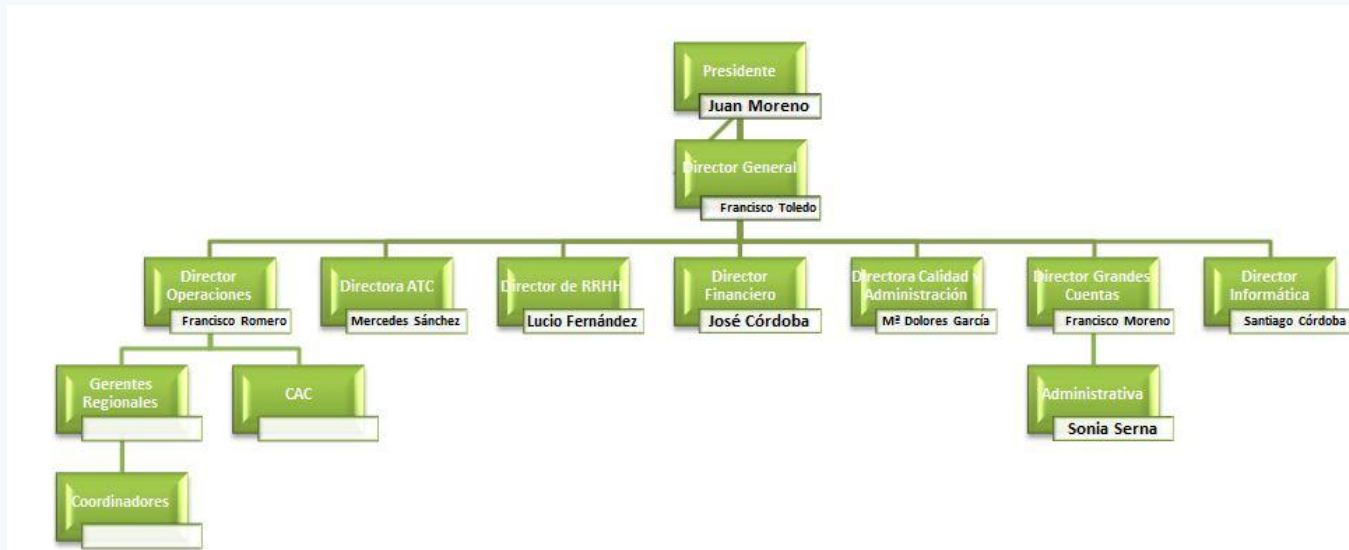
Presidente
Juan Moreno

Director General
Francisco Toledo

Director Operaciones
Francisco Romero

Directora ATC
Mercedes Sánchez

Director de RRHH
Lucio Fernández

Director Financiero
José Córdoba

Directora Calidad y Administración
Mª Dolores García

Director Grandes Cuentas
Francisco Moreno

Director Informática
Santiago Córdoba

Gerentes Regionales

CAC

Administrativa
Sonia Serna

Coordinadores